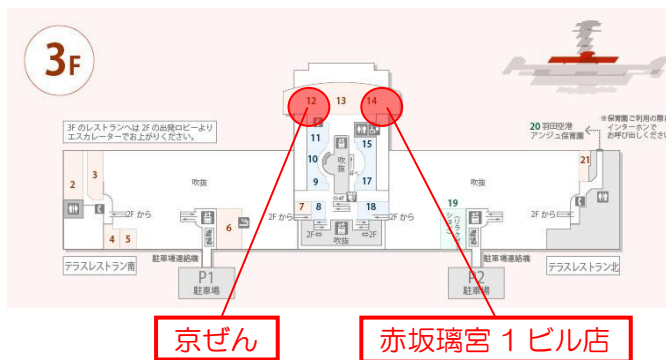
3F

3F のレストランへは 2F の出発ロビーよりエスカレーターでお上がりください。

12 13 14

11 15

10 吹抜 16

9 17

7 8 18

2 3

吹抜 吹抜

2F から 2F から 2F から 2F から 2F から

4 5 6

駐車場連絡橋 駐車場連絡橋

P1 駐車場

P2 駐車場

テラスレストラン南

テラスレストラン北

19

20 羽田空港 アンジュ保育園

※保育園ご利用の際はインターホンでお呼び出しください。

21

京ぜん

赤坂璃宮 1 ビル店